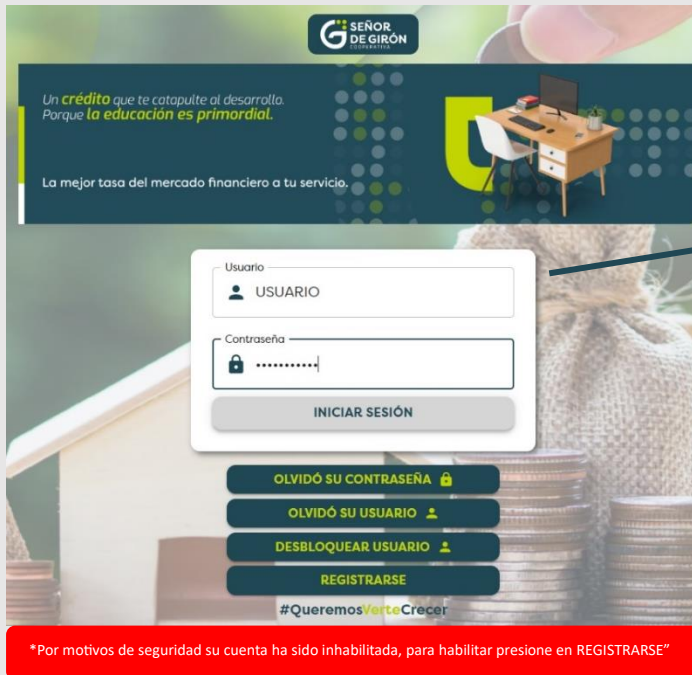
SEÑOR DE GIRÓN
COOPERATIVA

Un crédito que te catapulte al desarrollo.
Porque la educación es primordial.

La mejor tasa del mercado financiero a tu servicio.

Usuario
USUARIO

Contraseña
••••••••••

INICIAR SESIÓN

OLVIDÓ SU CONTRASEÑA

OLVIDÓ SU USUARIO

DESBLOQUEAR USUARIO

REGISTRARSE

#QueremosVerteCrecer

*Por motivos de seguridad su cuenta ha sido inhabilitada, para habilitar presione en REGISTRARSE”